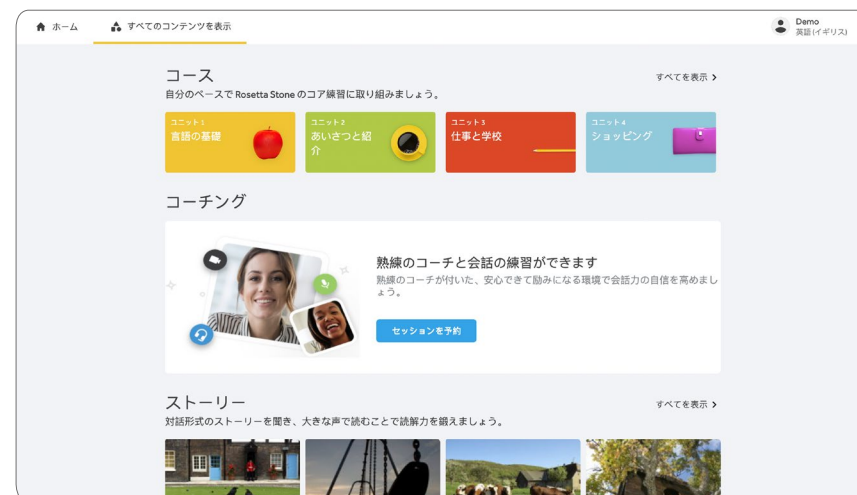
ホーム
すべてのコンテンツを表示
Demo
英語(イギリス)

コース
自分のペースで Rosetta Stone のコア練習に取り組みましょう。
すべてを表示 >

ユニット1
言語の基礎

ユニット2
あいさつと紹介

ユニット3
仕事と学校

ユニット4
ショッピング

コーチング

熟練のコーチと会話の練習ができます
熟練のコーチが付いた、安心できて励みになる環境で会話力の自信を高めましょう。
セッションを予約

ストーリー
対話形式のストーリーを聞き、大きな声で読むことで読解力を鍛えましょう。
すべてを表示 >